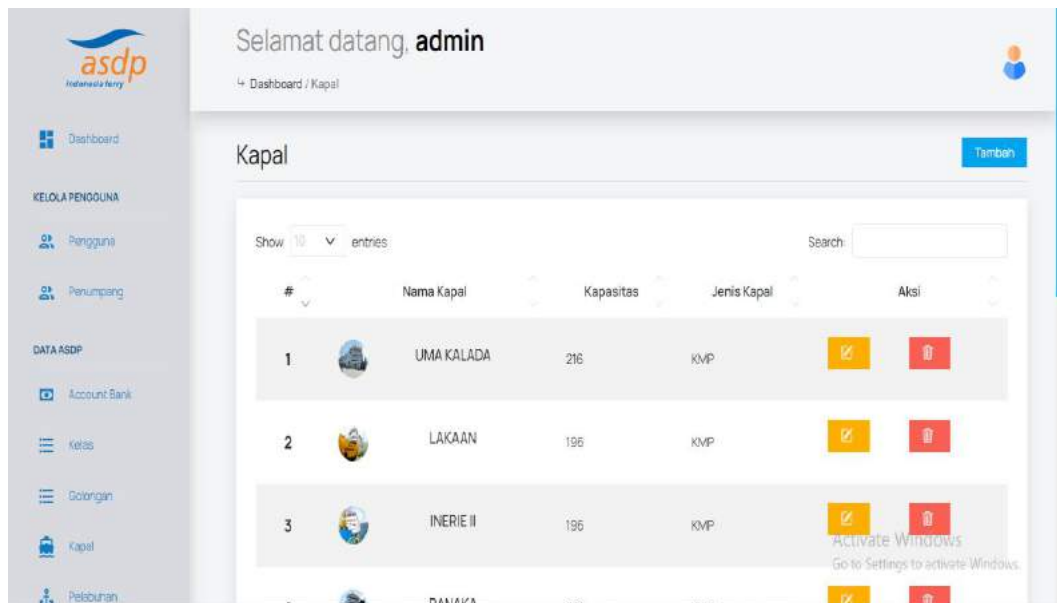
asdp
Indonesia ferry

Dashboard

KELOLA PENGGUNA

Pengguna

Penumpang

DATA ASDP

Account Bank

Kelas

Golongan

Kapal

Pelabuhan

Selamat datang, **admin**

Dashboard / Kapal

Kapal

Tambah

Show 10 entries

Search:

| # | | Nama Kapal | Kapasitas | Jenis Kapal | Aksi |
|---|---|---|---|---|---|
| 1 | | UMA KALADA | 216 | KMP | |
| 2 | | LAKAAN | 196 | KMP | |
| 3 | | INERIE II | 196 | KMP | |
| | | PANAKA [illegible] | | | |

Activate Windows
Go to Settings to activate Windows.